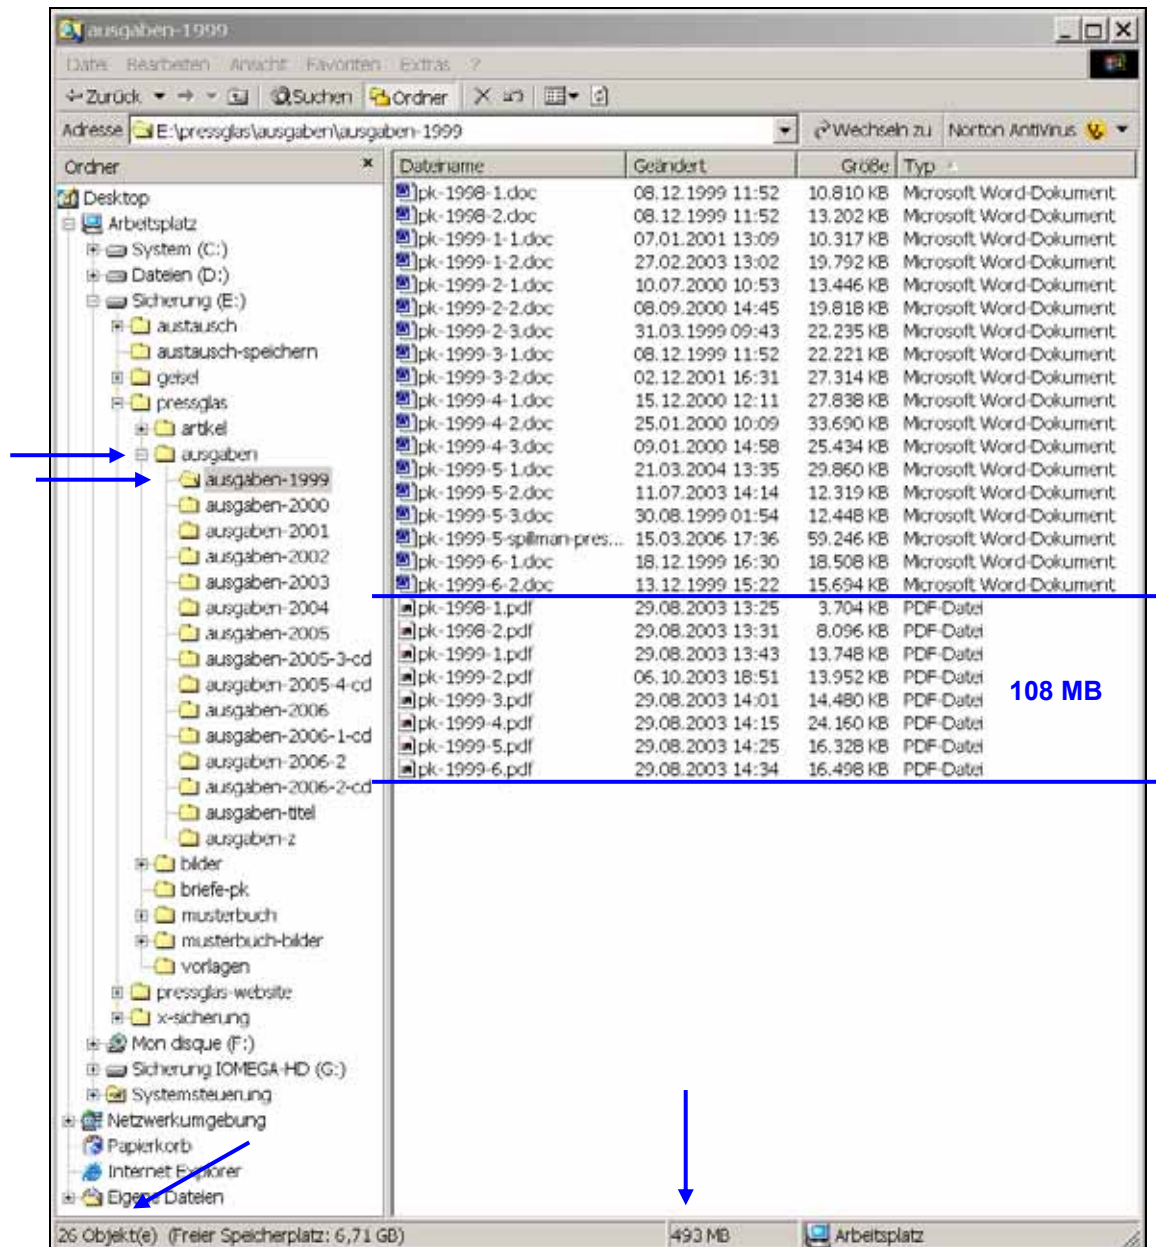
ausgaben-1999

Datei Bearbeiten Ansicht Favoriten Extras ?

Zurück Suchen Ordner

Adresse E:\pressglas\ausgaben\ausgaben-1999 Wechseln zu Norton AntiVirus

Ordner ×

Desktop
Arbeitsplatz
System (C:)
Dateien (D:)
Sicherung (E:)
austausch
austausch-speichern
geisel
pressglas
artikel
ausgaben
ausgaben-1999
ausgaben-2000
ausgaben-2001
ausgaben-2002
ausgaben-2003
ausgaben-2004
ausgaben-2005
ausgaben-2005-3-cd
ausgaben-2005-4-cd
ausgaben-2006
ausgaben-2006-1-cd
ausgaben-2006-2
ausgaben-2006-2-cd
ausgaben-titel
ausgaben-z
bilder
briefe-pk
musterbuch
musterbuch-bilder
vorlagen
pressglas-website
x-sicherung
Mon disque (F:)
Sicherung IOMEGA-HD (G:)
Systemsteuerung
Netzwerkumgebung
Papierkorb
Internet Explorer
Eigene Dateien

| Dateiname | Geändert | Größe | Typ |
|---|---|---|---|
| pk-1998-1.doc | 08.12.1999 11:52 | 10.810 KB | Microsoft Word-Dokument |
| pk-1998-2.doc | 08.12.1999 11:52 | 13.202 KB | Microsoft Word-Dokument |
| pk-1999-1-1.doc | 07.01.2001 13:09 | 10.317 KB | Microsoft Word-Dokument |
| pk-1999-1-2.doc | 27.02.2003 13:02 | 19.792 KB | Microsoft Word-Dokument |
| pk-1999-2-1.doc | 10.07.2000 10:53 | 13.446 KB | Microsoft Word-Dokument |
| pk-1999-2-2.doc | 08.09.2000 14:45 | 19.818 KB | Microsoft Word-Dokument |
| pk-1999-2-3.doc | 31.03.1999 09:43 | 22.235 KB | Microsoft Word-Dokument |
| pk-1999-3-1.doc | 08.12.1999 11:52 | 22.221 KB | Microsoft Word-Dokument |
| pk-1999-3-2.doc | 02.12.2001 16:31 | 27.314 KB | Microsoft Word-Dokument |
| pk-1999-4-1.doc | 15.12.2000 12:11 | 27.838 KB | Microsoft Word-Dokument |
| pk-1999-4-2.doc | 25.01.2000 10:09 | 33.690 KB | Microsoft Word-Dokument |
| pk-1999-4-3.doc | 09.01.2000 14:58 | 25.434 KB | Microsoft Word-Dokument |
| pk-1999-5-1.doc | 21.03.2004 13:35 | 29.860 KB | Microsoft Word-Dokument |
| pk-1999-5-2.doc | 11.07.2003 14:14 | 12.319 KB | Microsoft Word-Dokument |
| pk-1999-5-3.doc | 30.08.1999 01:54 | 12.448 KB | Microsoft Word-Dokument |
| pk-1999-5-spillman-pres... | 15.03.2006 17:36 | 59.246 KB | Microsoft Word-Dokument |
| pk-1999-6-1.doc | 18.12.1999 16:30 | 18.508 KB | Microsoft Word-Dokument |
| pk-1999-6-2.doc | 13.12.1999 15:22 | 15.694 KB | Microsoft Word-Dokument |
| pk-1998-1.pdf | 29.08.2003 13:25 | 3.704 KB | PDF-Datei |
| pk-1998-2.pdf | 29.08.2003 13:31 | 8.096 KB | PDF-Datei |
| pk-1999-1.pdf | 29.08.2003 13:43 | 13.748 KB | PDF-Datei |
| pk-1999-2.pdf | 06.10.2003 18:51 | 13.952 KB | PDF-Datei |
| pk-1999-3.pdf | 29.08.2003 14:01 | 14.480 KB | PDF-Datei |
| pk-1999-4.pdf | 29.08.2003 14:15 | 24.160 KB | PDF-Datei |
| pk-1999-5.pdf | 29.08.2003 14:25 | 16.328 KB | PDF-Datei |
| pk-1999-6.pdf | 29.08.2003 14:34 | 16.498 KB | PDF-Datei |

108 MB

26 Objekt(e) (Freier Speicherplatz: 6,71 GB) 493 MB Arbeitsplatz